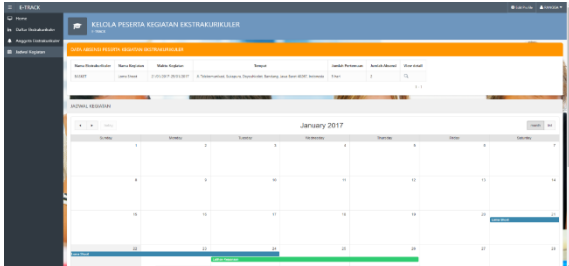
E-TRACK

Home
Daftar Ekstrakurikuler
Anggota Ekstrakurikuler
Jadwal Kegiatan

KELOLA PESERTA KEGIATAN EKSTRAKURIKULER
E-TRACK

LIHAT ABSENSI PESERTA KEGIATAN EKSTRAKURIKULER

| Nama Ekstrakurikuler | Nama Kegiatan | Waktu Kegiatan | Tempat | Jumlah Pertemuan | Jumlah Absensi | View detail |
|---|---|---|---|---|---|---|
| SCORT | Latihan Rutin | 21/01/2017 28/01/2017 | Jl. Tlekikan nomor, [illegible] Semarang | Tidak | 3 | |

JADWAL KEGIATAN

January 2017

| Sunday | Monday | Tuesday | Wednesday | Thursday | Friday | Saturday |
|---|---|---|---|---|---|---|
| 1 | 2 | 3 | 4 | 5 | 6 | 7 |
| 8 | 9 | 10 | 11 | 12 | 13 | 14 |
| 15 | 16 | 17 | 18 | 19 | 20 | 21 |
| 22 | 23 | 24 | 25 | 26 | 27 | 28 |